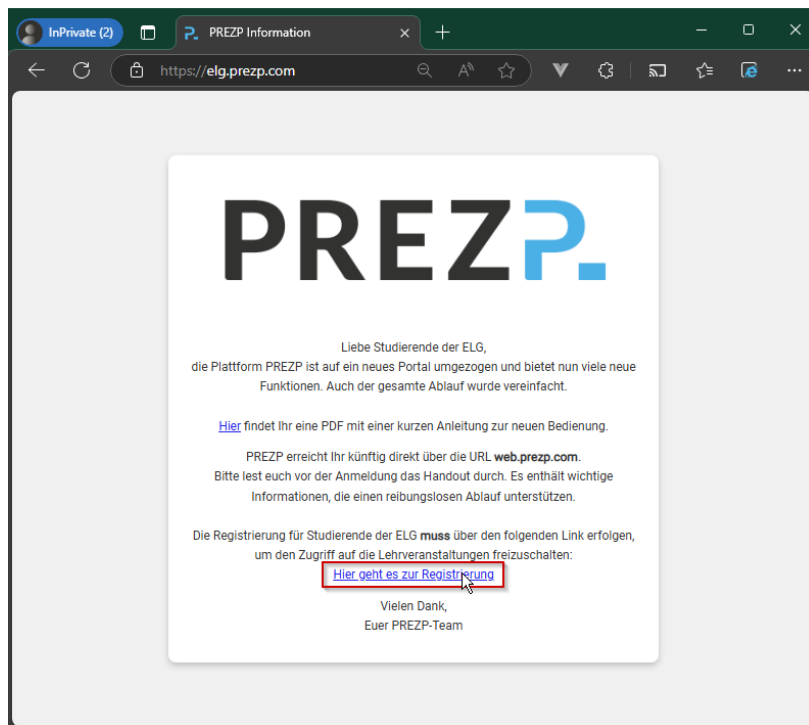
InPrivate (2)

PREZP Information

https://elg.prezp.com

PREZP.

Liebe Studierende der ELG,
die Plattform PREZP ist auf ein neues Portal umgezogen und bietet nun viele neue Funktionen. Auch der gesamte Ablauf wurde vereinfacht.

Hier findet Ihr eine PDF mit einer kurzen Anleitung zur neuen Bedienung.

PREZP erreicht Ihr künftig direkt über die URL **web.prezp.com**.
Bitte lest euch vor der Anmeldung das Handout durch. Es enthält wichtige Informationen, die einen reibungslosen Ablauf unterstützen.

Die Registrierung für Studierende der ELG **muss** über den folgenden Link erfolgen, um den Zugriff auf die Lehrveranstaltungen freizuschalten:
Hier geht es zur Registrierung

Vielen Dank,
Euer PREZP-Team